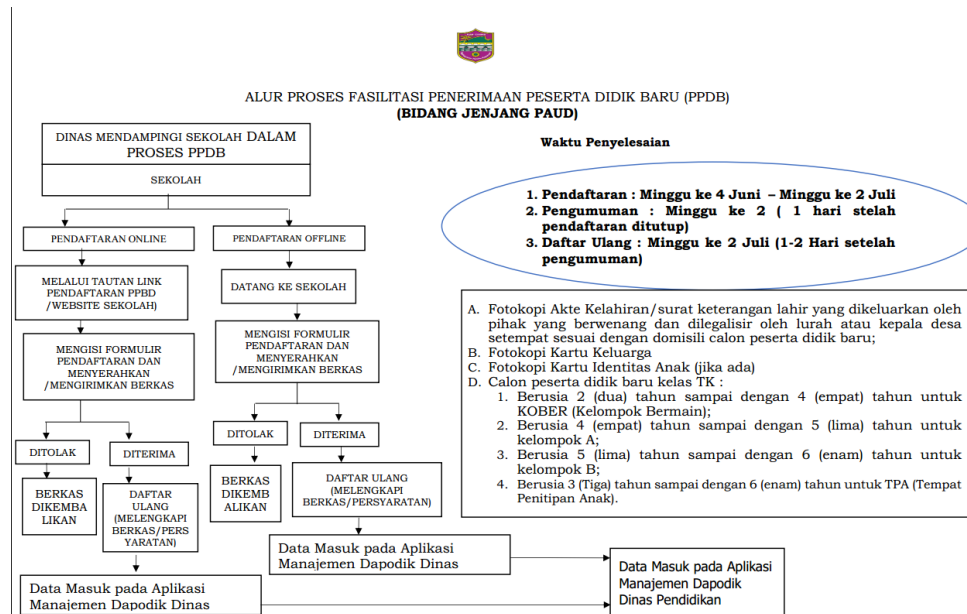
ALUR PROSES FASILITASI PENERIMAAN PESERTA DIDIK BARU (PPDB)
(BIDANG JENJANG PAUD)

DINAS MENDAMPINGI SEKOLAH DALAM PROSES PPDB

SEKOLAH

Waktu Penyelesaian

1. Pendaftaran : Minggu ke 4 Juni – Minggu ke 2 Juli
2. Pengumuman : Minggu ke 2 ( 1 hari stelah pendaftaran ditutup)
3. Daftar Ulang : Minggu ke 2 Juli (1-2 Hari setelah pengumuman)

PENDAFTARAN ONLINE

PENDAFTARAN OFFLINE

MELALUI TAUTAN LINK PENDAFTARAN PPBD /WEBSITE SEKOLAH)

DATANG KE SEKOLAH

MENGISI FORMULIR PENDAFTARAN DAN MENYERAHKAN /MENGIRIMKAN BERKAS

MENGISI FORMULIR PENDAFTARAN DAN MENYERAHKAN /MENGIRIMKAN BERKAS

A. Fotokopi Akte Kelahiran/surat keterangan lahir yang dikeluarkan oleh pihak yang berwenang dan dilegalisir oleh lurah atau kepala desa setempat sesuai dengan domisili calon peserta didik baru;
B. Fotokopi Kartu Keluarga
C. Fotokopi Kartu Identitas Anak (jika ada)
D. Calon peserta didik baru kelas TK :
1. Berusia 2 (dua) tahun sampai dengan 4 (empat) tahun untuk KOBER (Kelompok Bermain);
2. Berusia 4 (empat) tahun sampai dengan 5 (lima) tahun untuk kelompok A;
3. Berusia 5 (lima) tahun sampai dengan 6 (enam) tahun untuk kelompok B;
4. Berusia 3 (Tiga) tahun sampai dengan 6 (enam) tahun untuk TPA (Tempat Penitipan Anak).

DITOLAK

DITERIMA

DITOLAK

DITERIMA

BERKAS DIKEMBALIKAN

DAFTAR ULANG (MELENGKAPI BERKAS/PERSYARATAN)

BERKAS DIKEMBALIKAN

DAFTAR ULANG (MELENGKAPI BERKAS/PERSYARATAN)

Data Masuk pada Aplikasi Manajemen Dapodik Dinas

Data Masuk pada Aplikasi Manajemen Dapodik Dinas Pendidikan

Data Masuk pada Aplikasi Manajemen Dapodik Dinas